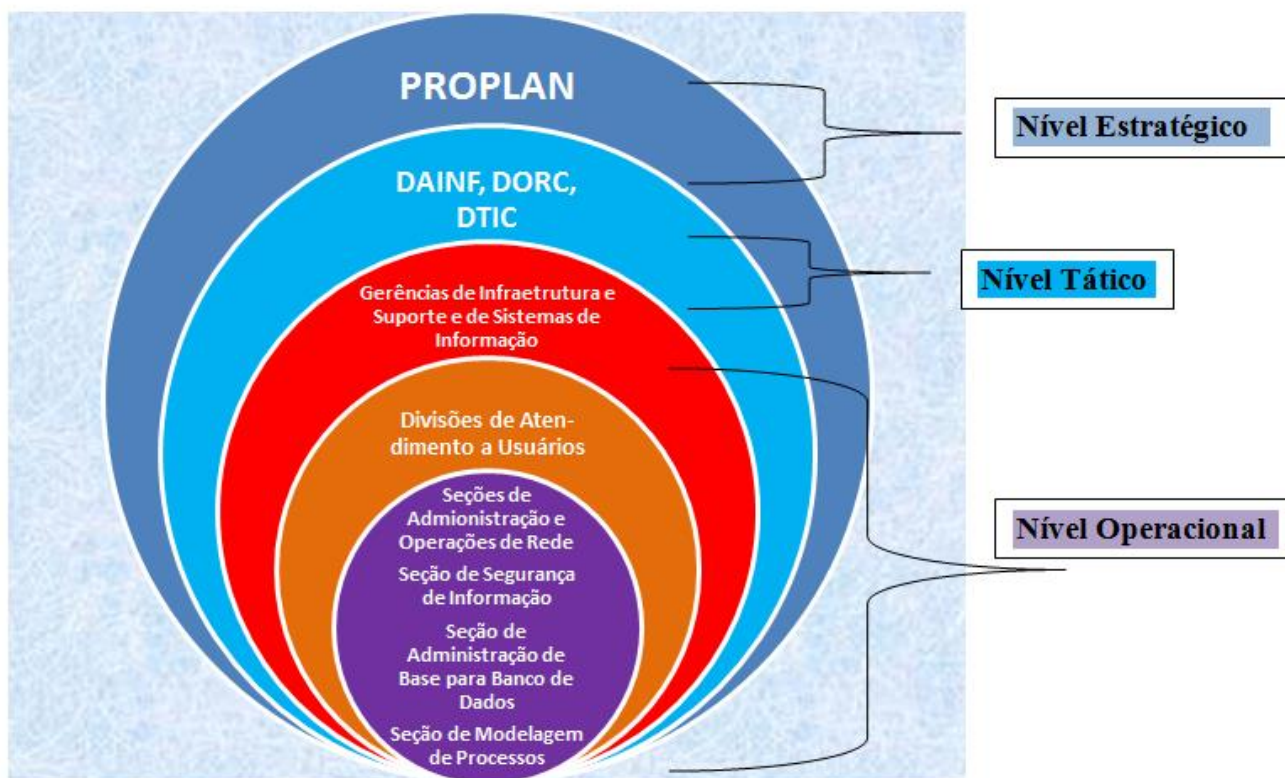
PROPLAN

DAINF, DORC, DTIC

Gerências de Infraetrutura e Suporte e de Sistemas de Informação

Divisões de Atendimento a Usuários

Seções de Admionistração e Operações de Rede

Seção de Segurança de Informação

Seção de Administração de Base para Banco de Dados

Seção de Modelagem de Processos

Nível Estratégico

Nível Tático

Nível Operacional